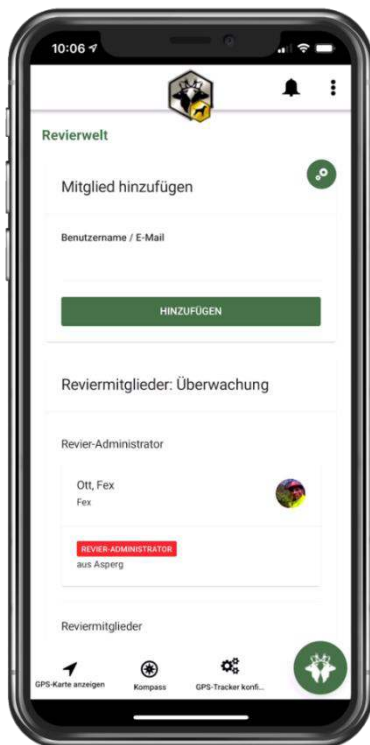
10:06

Revierwelt

Mitglied hinzufügen

Benutzername / E-Mail

HINZUFÜGEN

Reviermitglieder: Überwachung

Revier-Administrator

Ott, Fex
Fex

REVIER-ADMINISTRATOR
aus Asperg

Reviermitglieder

GPS-Karte anzeigen
Kompass
GPS-Tracker konfi...